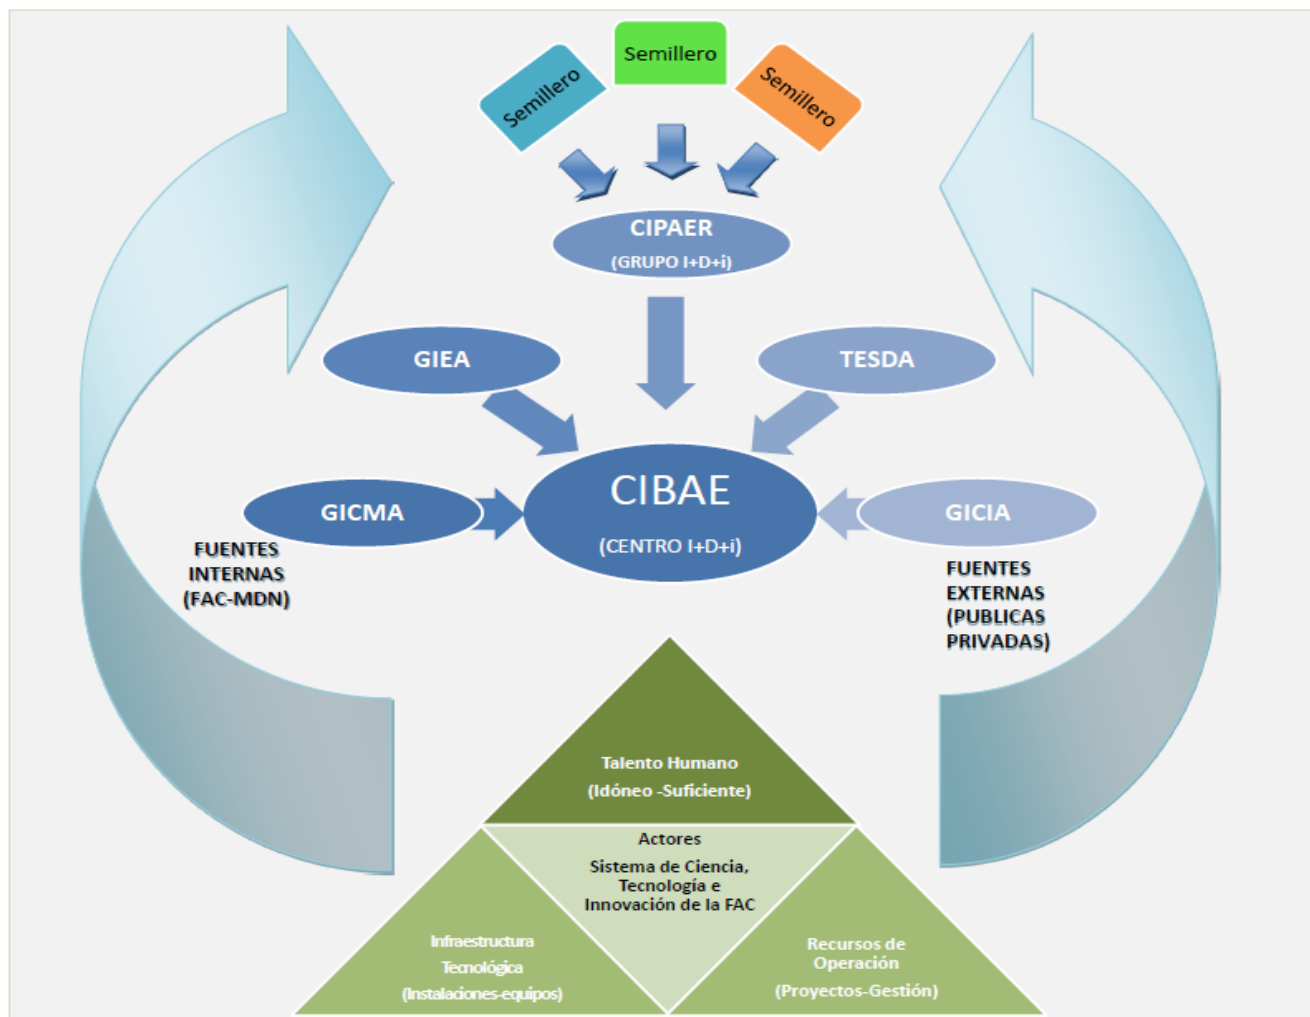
Semillero

Semillero

Semillero

CIPAER

(GRUPO I+D+i)

GIEA

TESDA

CIBAE

(CENTRO I+D+i)

GICMA

GICIA

FUENTES INTERNAS (FAC-MDN)

FUENTES EXTERNAS (PUBLICAS PRIVADAS)

Talento Humano

(Idóneo -Suficiente)

Actores

Sistema de Ciencia, Tecnología e Innovación de la FAC

Infraestructura Tecnológica (Instalaciones-equipos)

Recursos de Operación (Proyectos-Gestión)